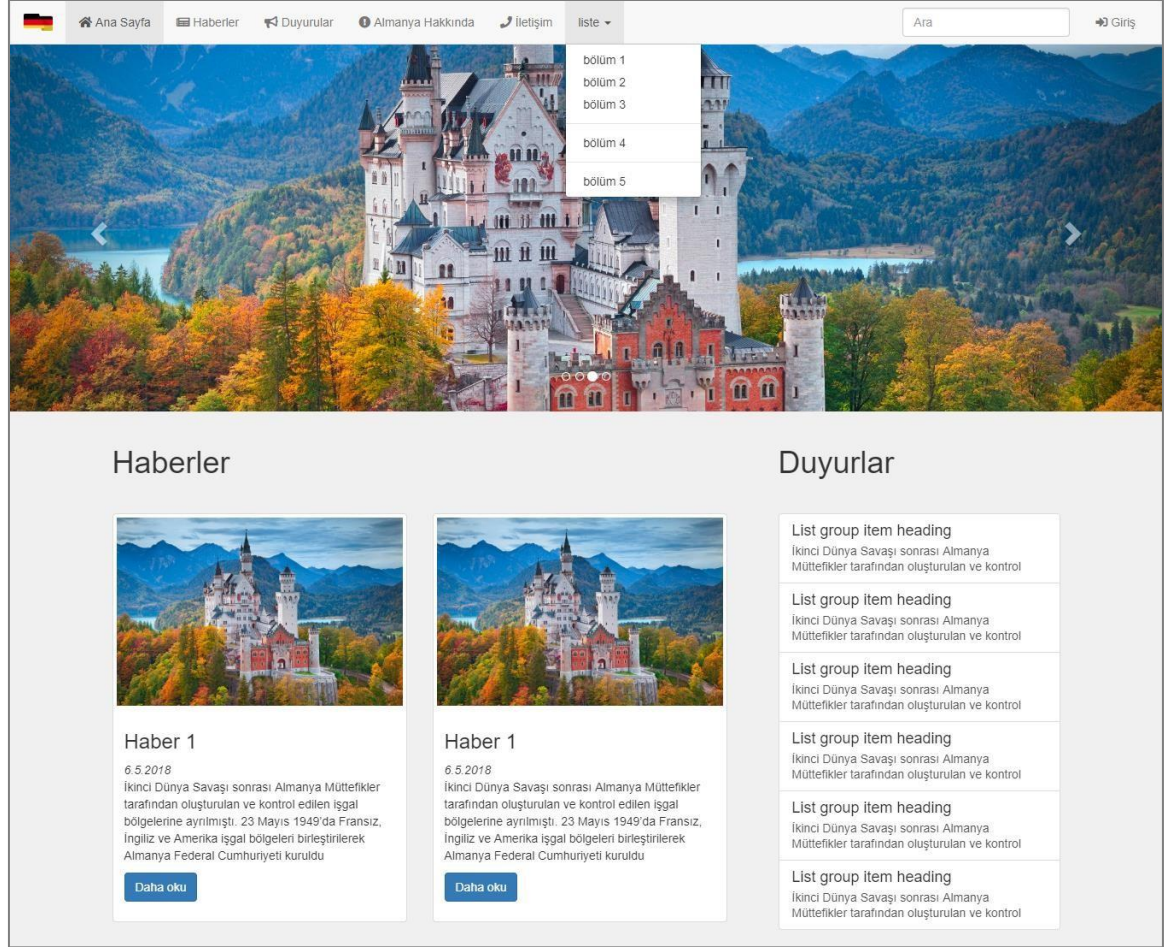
Ana Sayfa Haberler Duyurular Almanya Hakkında İletişim liste

Ara

Giriş

bölüm 1
bölüm 2
bölüm 3
bölüm 4
bölüm 5

Haberler

Haber 1

6.5.2018

İkinci Dünya Savaşı sonrası Almanya Müttefikler tarafından oluşturulan ve kontrol edilen işgal bölgelerine ayrılmıştı. 23 Mayıs 1949'da Fransız, İngiliz ve Amerika işgal bölgeleri birleştirilerek Almanya Federal Cumhuriyeti kuruldu

Daha oku

Haber 1

6.5.2018

İkinci Dünya Savaşı sonrası Almanya Müttefikler tarafından oluşturulan ve kontrol edilen işgal bölgelerine ayrılmıştı. 23 Mayıs 1949'da Fransız, İngiliz ve Amerika işgal bölgeleri birleştirilerek Almanya Federal Cumhuriyeti kuruldu

Daha oku

Duyurlar

List group item heading
İkinci Dünya Savaşı sonrası Almanya Müttefikler tarafından oluşturulan ve kontrol

List group item heading
İkinci Dünya Savaşı sonrası Almanya Müttefikler tarafından oluşturulan ve kontrol

List group item heading
İkinci Dünya Savaşı sonrası Almanya Müttefikler tarafından oluşturulan ve kontrol

List group item heading
İkinci Dünya Savaşı sonrası Almanya Müttefikler tarafından oluşturulan ve kontrol

List group item heading
İkinci Dünya Savaşı sonrası Almanya Müttefikler tarafından oluşturulan ve kontrol

List group item heading
İkinci Dünya Savaşı sonrası Almanya Müttefikler tarafından oluşturulan ve kontrol